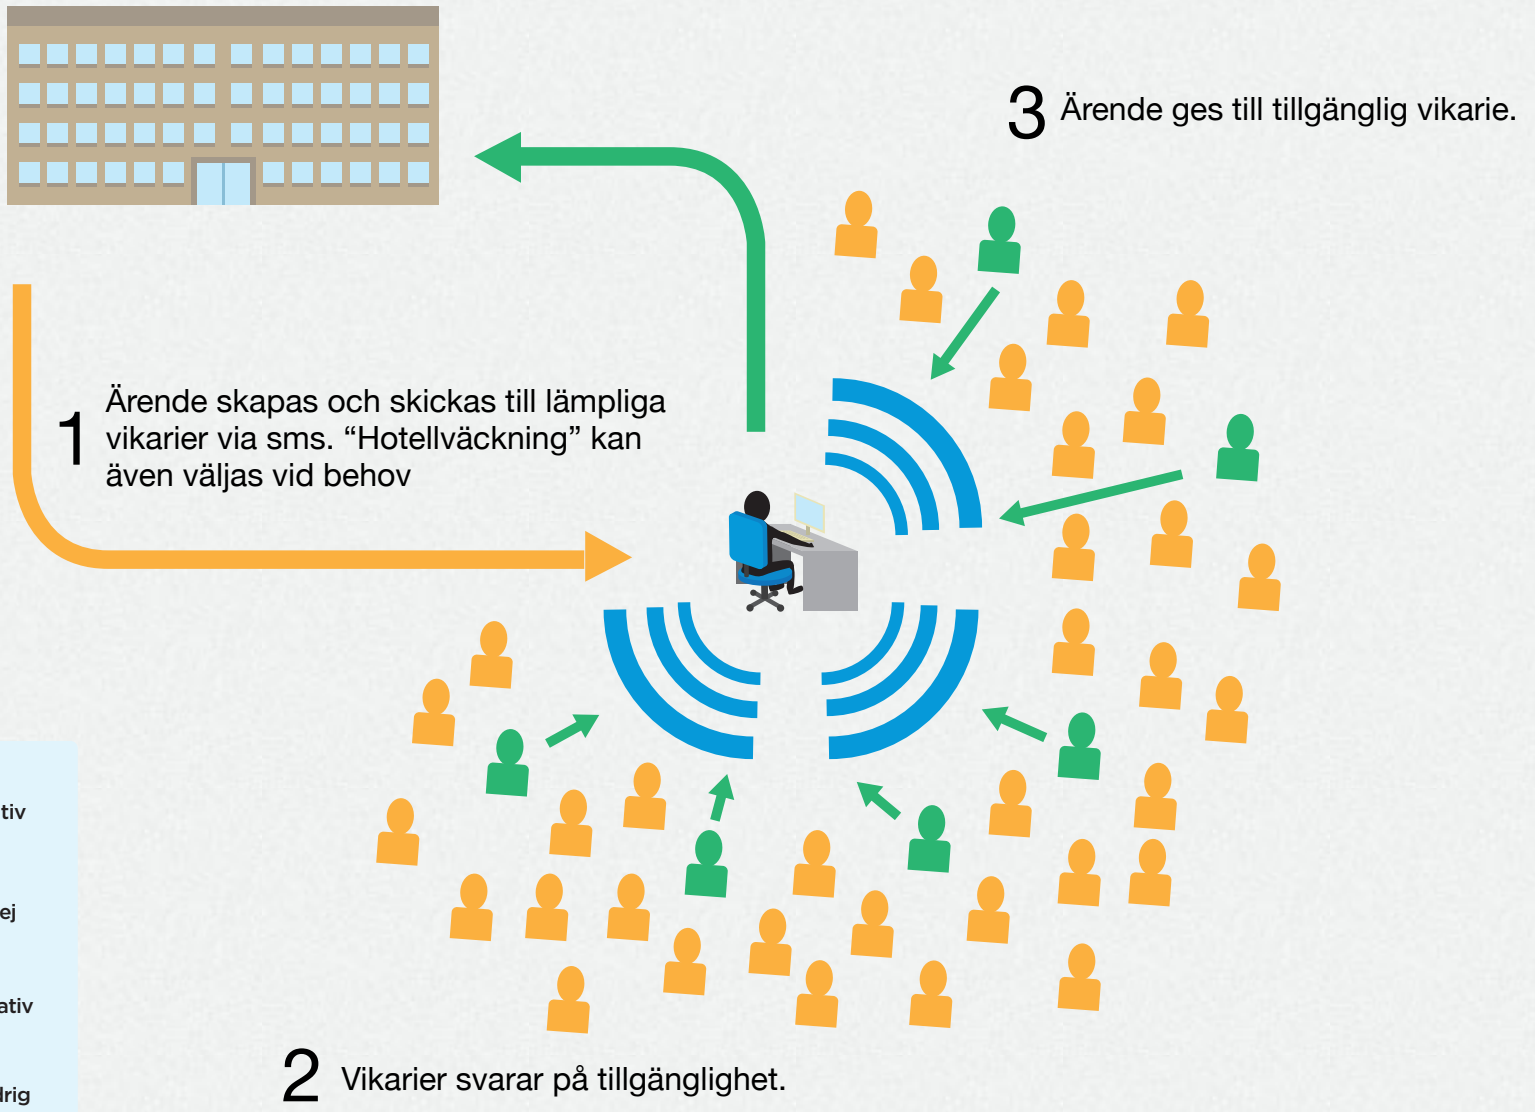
3 Ärende ges till tillgänglig vikarie.

1 Ärende skapas och skickas till lämpliga vikarier via sms. “Hotellväckning” kan även väljas vid behov

tiv

ej

ativ

drig

2 Vikarier svarar på tillgänglighet.